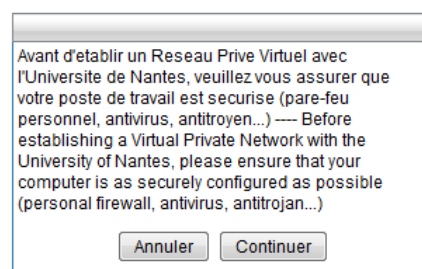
Avant d'etablir un Reseau Prive Virtuel avec l'Universite de Nantes, veuillez vous assurer que votre poste de travail est securise (pare-feu personnel, antivirus, antitroyen...) ---- Before establishing a Virtual Private Network with the University of Nantes, please ensure that your computer is as securely configured as possible (personal firewall, antivirus, antitrojan...)

Annuler Continuer